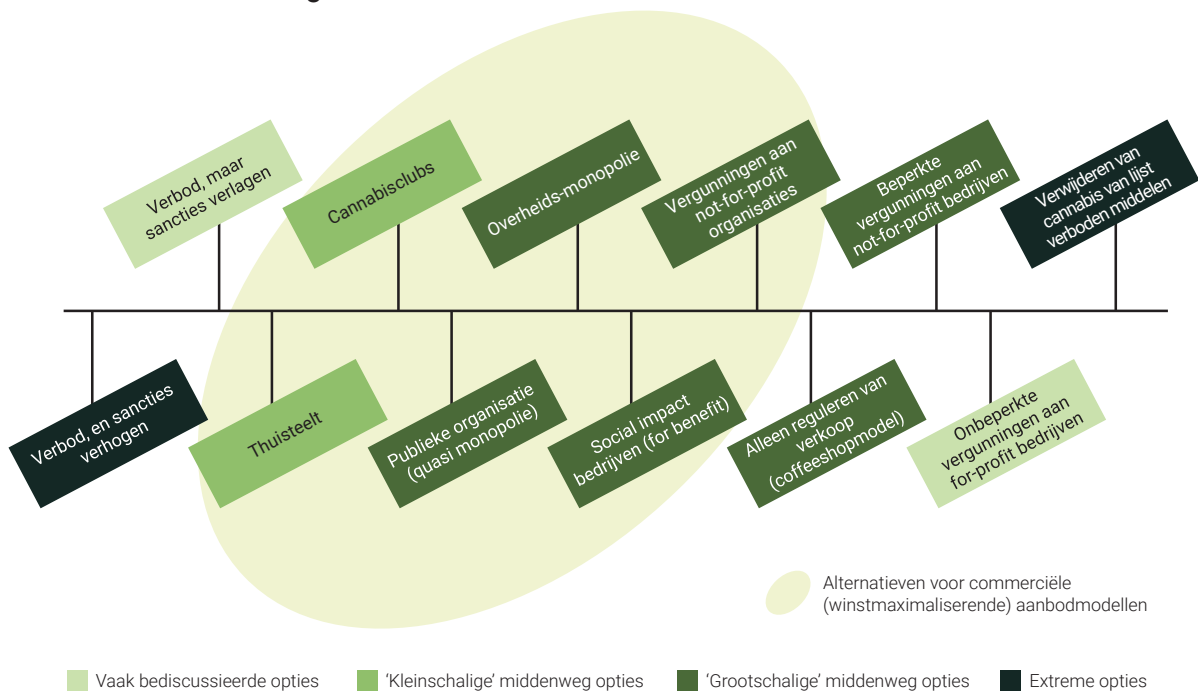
Verbod, maar sancties verlagen

Cannabisclubs

Overheids-monopolie

Vergunningen aan not-for-profit organisaties

Beperkte vergunningen aan not-for-profit bedrijven

Verwijderen van cannabis van lijst verboden middelen

Verbod, en sancties verhogen

Thuisteelt

Publieke organisatie (quasi monopolie)

Social impact bedrijven (for benefit)

Alleen reguleren van verkoop (coffeeshopmodel)

Onbeperkte vergunningen aan for-profit bedrijven

Alternatieven voor commerciële (winstmaximaliserende) aanbodmodellen

Vaak bediscussieerde opties
'Kleinschalige' middenweg opties
'Grootschalige' middenweg opties
Extreme opties